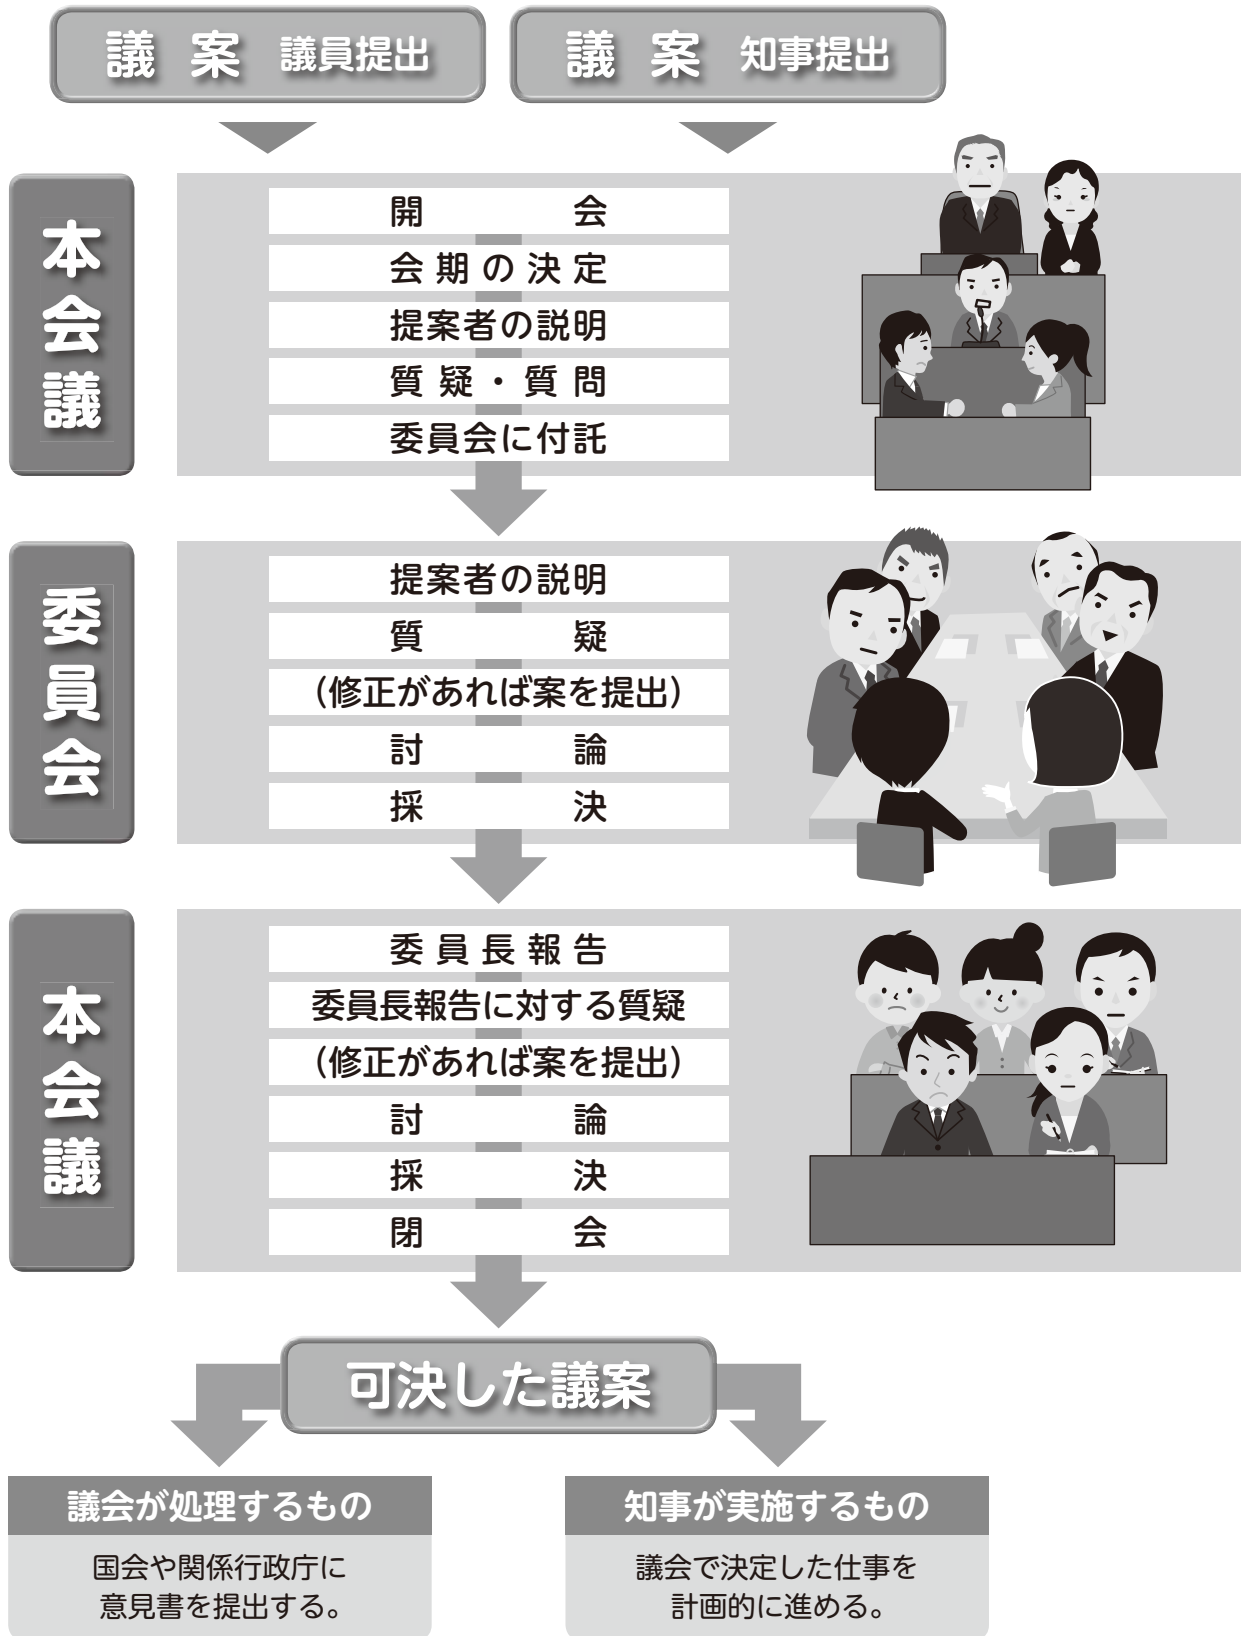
議 案 議員提出

議 案 知事提出

本会議

開 会
会期の決定
提案者の説明
質疑・質問
委員会に付託

委員会

提案者の説明
質 疑
（修正があれば案を提出）
討 論
採 決

本会議

委員長報告
委員長報告に対する質疑
（修正があれば案を提出）
討 論
採 決
閉 会

可決した議案

議会が処理するもの

国会や関係行政庁に意見書を提出する。

知事が実施するもの

議会で決定した仕事を計画的に進める。